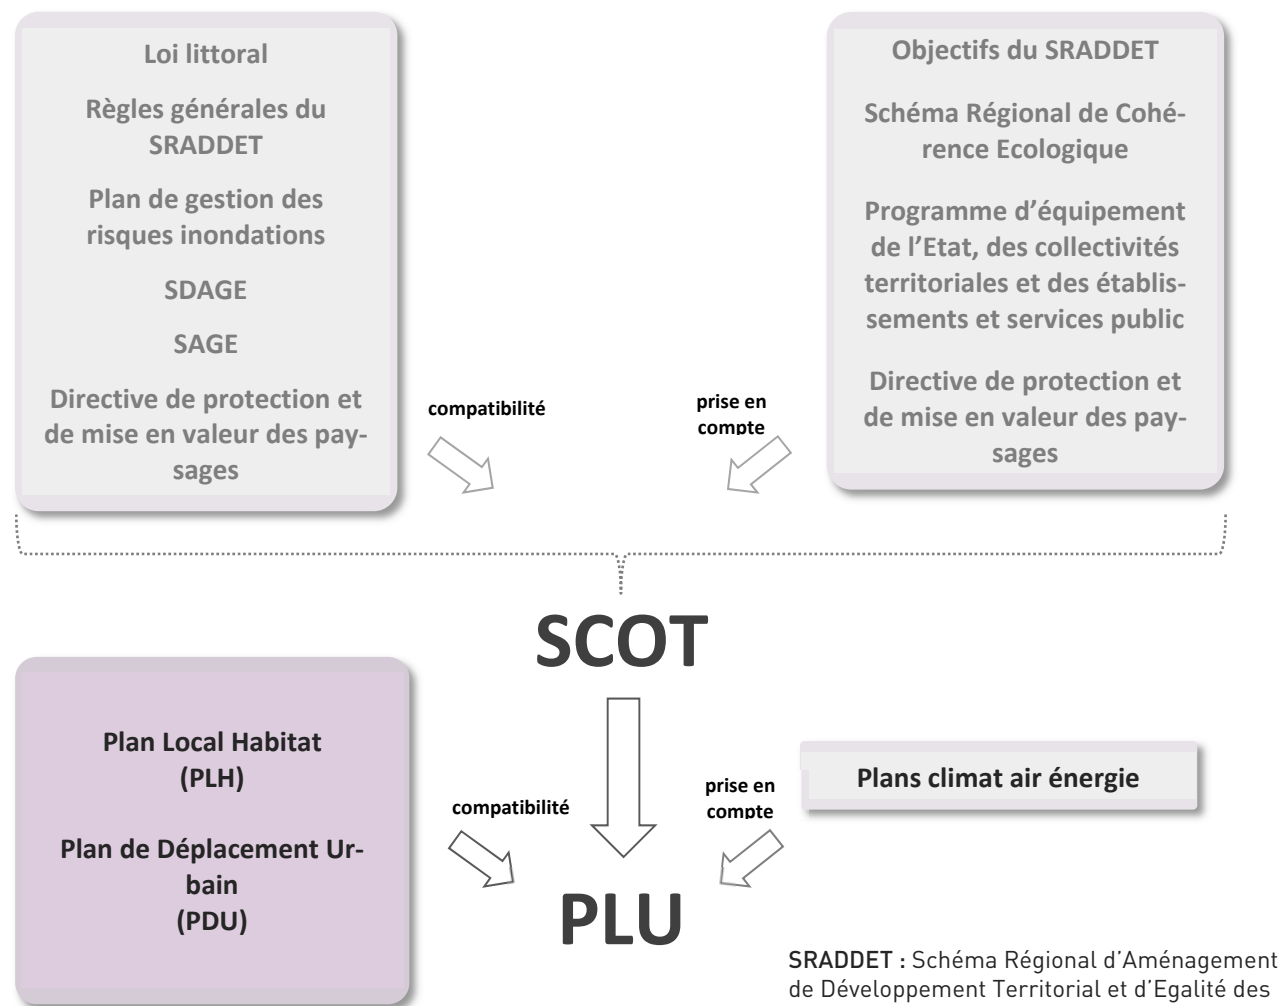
Loi littoral

Règles générales du SRADDET

Plan de gestion des risques inondations

SDAGE

SAGE

Directive de protection et de mise en valeur des paysages

compatibilité

prise en compte

Objectifs du SRADDET

Schéma Régional de Cohérence Ecologique

Programme d'équipement de l'Etat, des collectivités territoriales et des établissements et services public

Directive de protection et de mise en valeur des paysages

SCOT

Plan Local Habitat (PLH)

Plan de Déplacement Urbain (PDU)

compatibilité

prise en compte

Plans climat air énergie

PLU

SRADDET : Schéma Régional d'Aménagement de Développement Territorial et d'Egalité des